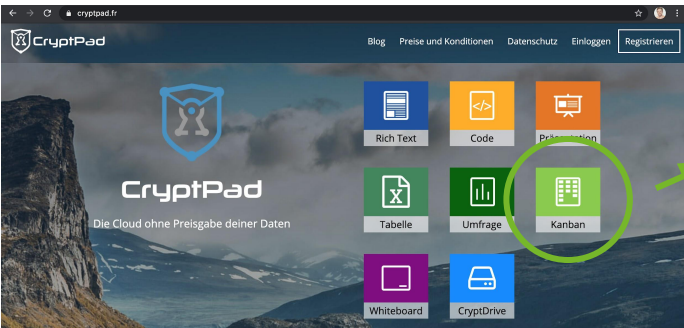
cryptpad.fr

CryptPad

Blog Preise und Konditionen Datenschutz Einloggen Registrieren

CryptPad

Die Cloud ohne Preisgabe deiner Daten

Rich Text

Code

Präsentation

Tabelle

Umfrage

Kanban

Whiteboard

CryptDrive